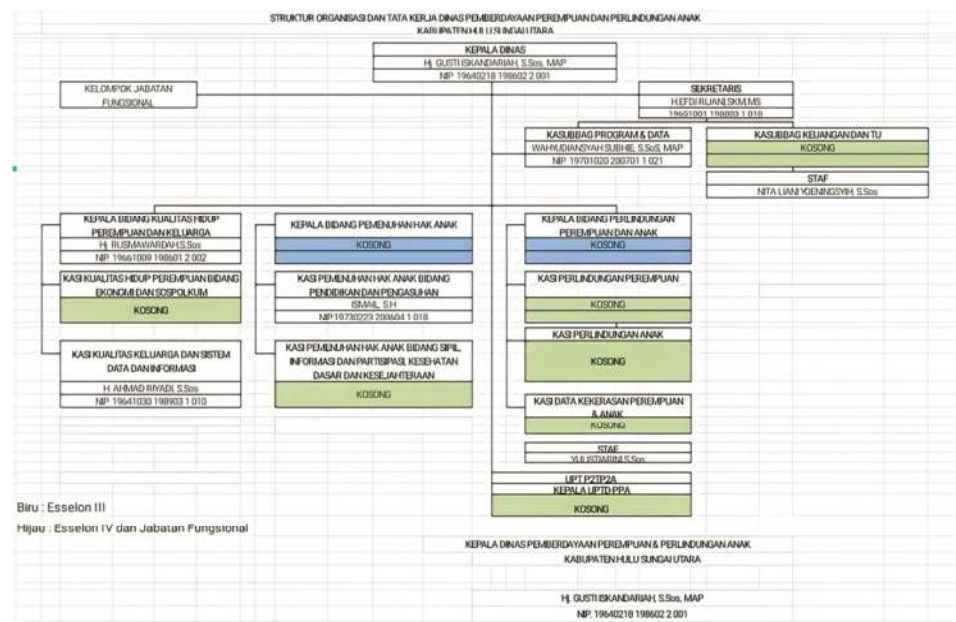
STRUKTUR ORGANISASI DAN TATA KERJA DINAS PEMBERDAYAAN PEREMPUAN DAN PERLINDUNGAN ANAK
KABUPATEN HULU SUNGAI UTARA

KEPALA DINAS
Hj. GUSTI ISKANDARIAH, S.Sos, MAP
NIP. 19640218 198602 2 001

KELOMPOK JABATAN FUNGSIONAL

SEKRETARIS
H.EFDI RIJANI SKM.MS
19651001 198803 1 018

KASUBBAG PROGRAM & DATA
WAHYUDIANSYAH SUBHIE, S.SoS, MAP
NIP. 19701020 200701 1 021

KASUBBAG KEUANGAN DAN TU
KOSONG

STAF
NITA LIANI YOENINGSYIH, S.Sos

KEPALA BIDANG KUALITAS HIDUP PEREMPUAN DAN KELUARGA
Hj. RUSMAWARDAH,S.Sos
NIP. 19661009 198601 2 002

KASI KUALITAS HIDUP PEREMPUAN BIDANG EKONOMI DAN SOSPOLKUM
KOSONG

KASI KUALITAS KELUARGA DAN SISTEM DATA DAN INFORMASI
H. AHMAD RIYADI, S.Sos
NIP. 19641030 198903 1 010

KEPALA BIDANG PEMENUHAN HAK ANAK
KOSONG

KASI PEMENUHAN HAK ANAK BIDANG PENDIDIKAN DAN PENGASUHAN
ISMAIL, S.H
NIP 19730223 200604 1 018

KASI PEMENUHAN HAK ANAK BIDANG SIPIL, INFORMASI DAN PARTISIPASI, KESEHATAN DASAR DAN KESEJAHTERAAN
KOSONG

KEPALA BIDANG PERLINDUNGAN PEREMPUAN DAN ANAK
KOSONG

KASI PERLINDUNGAN PEREMPUAN
KOSONG

KASI PERLINDUNGAN ANAK
KOSONG

KASI DATA KEKERASAN PEREMPUAN & ANAK
KOSONG

STAF
YULISTIARINI S.Sos

UPT P2TP2A
KEPALA UPTD PPA
KOSONG

Biru : Esselon III
Hijau : Esselon IV dan Jabatan Fungsional

KEPALA DINAS PEMBERDAYAAN PEREMPUAN & PERLINDUNGAN ANAK
KABUPATEN HULU SUNGAI UTARA

Hj. GUSTI ISKANDARIAH, S.Sos, MAP
NIP. 19640218 198602 2 001